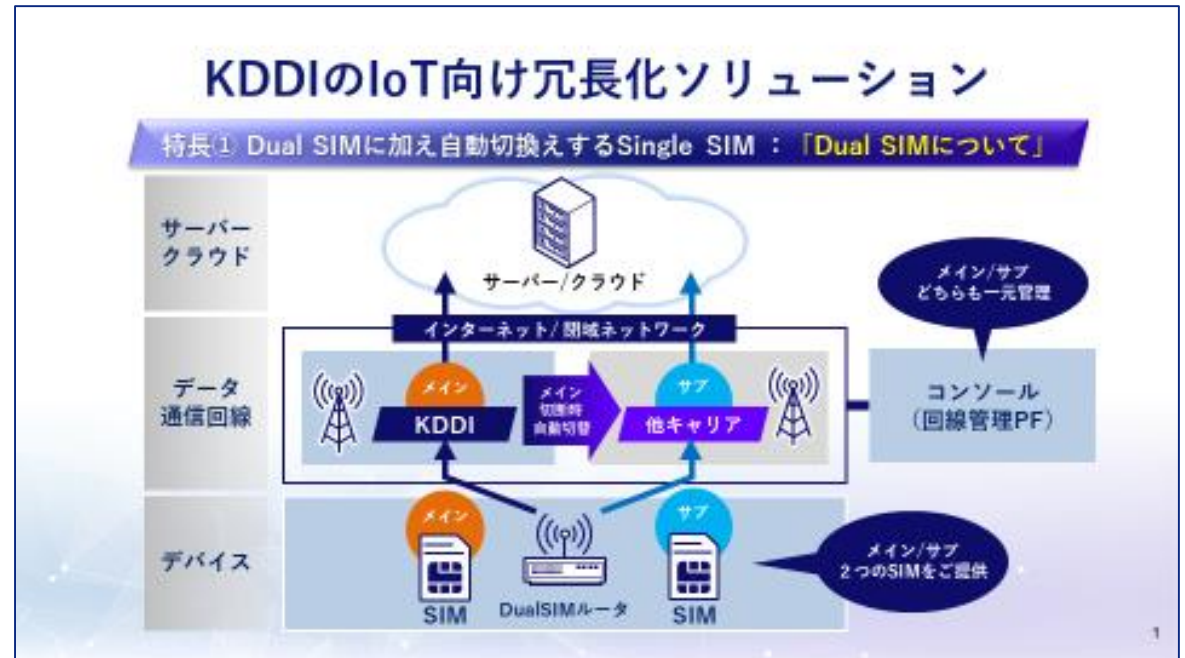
KDDIのIoT向け冗長化ソリューション

特長① Dual SIMに加え自動切換えするSingle SIM：「Dual SIMについて」

サーバー クラウド

サーバー/クラウド

メイン/サブ どちらも一元管理

インターネット/閉域ネットワーク

データ 通信回線

メイン

KDDI

メイン 切断時 自動切替

サブ

他キャリア

コンソール （回線管理PF）

デバイス

メイン

SIM

DualSIMルータ

サブ

SIM

メイン/サブ 2つのSIMをご提供

1